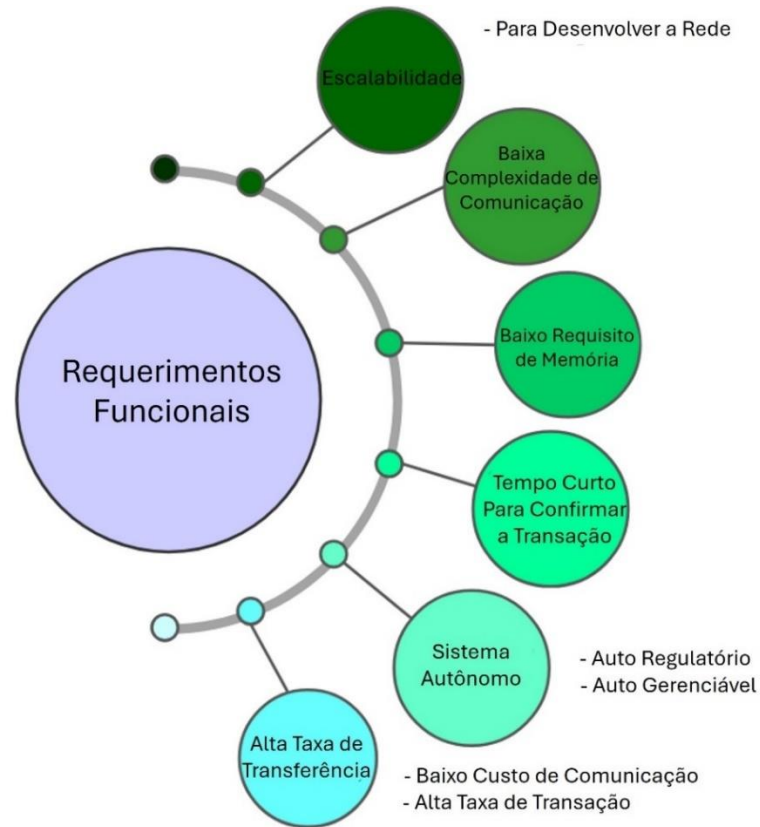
Requerimentos Funcionais

Escalabilidade

- Para Desenvolver a Rede

Baixa Complexidade de Comunicação

Baixo Requisito de Memória

Tempo Curto Para Confirmar a Transação

Sistema Autônomo

- Auto Regulatório
- Auto Gerenciável

Alta Taxa de Transferência

- Baixo Custo de Comunicação
- Alta Taxa de Transação